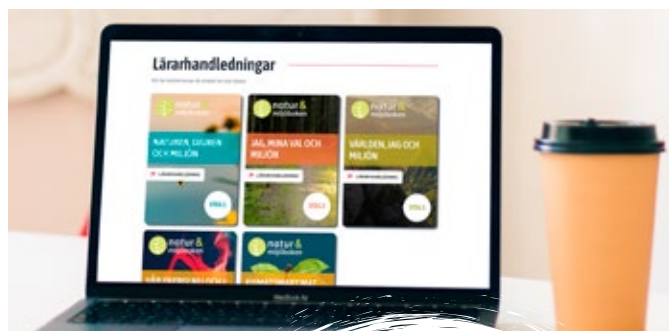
Lärarhandledningar

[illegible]

natur & miljöboken

NATUREN, DJUREN OCH MILJÖN

LÄRARHANDLEDNING

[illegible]

natur & miljöboken

JAG, MINA VAL OCH MILJÖN

LÄRARHANDLEDNING

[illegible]

natur & miljöboken

VÄRLDEN, JAG OCH MILJÖN

LÄRARHANDLEDNING

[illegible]

natur & miljöboken

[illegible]

natur & miljöboken

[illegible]

MacBook Air